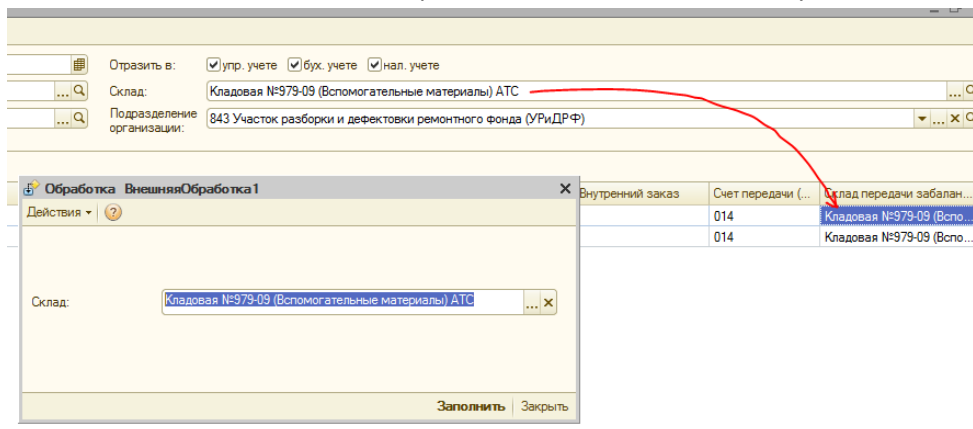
Отразить в: упр. учете бух. учете нал. учете

Склад: Кладовая №979-09 (Вспомогательные материалы) АТС

Подразделение организации: 843 Участок разборки и дефектовки ремонтного фонда (УРиДРФ)

Обработка ВнешняяОбработка1

Действия

Внутренний заказ | Счет передачи (... | Склад передачи забалан...
014 | Кладовая №979-09 (Вспо...
014 | Кладовая №979-09 (Вспо...

Склад: Кладовая №979-09 (Вспомогательные материалы) АТС

Заполнить | Закрыть